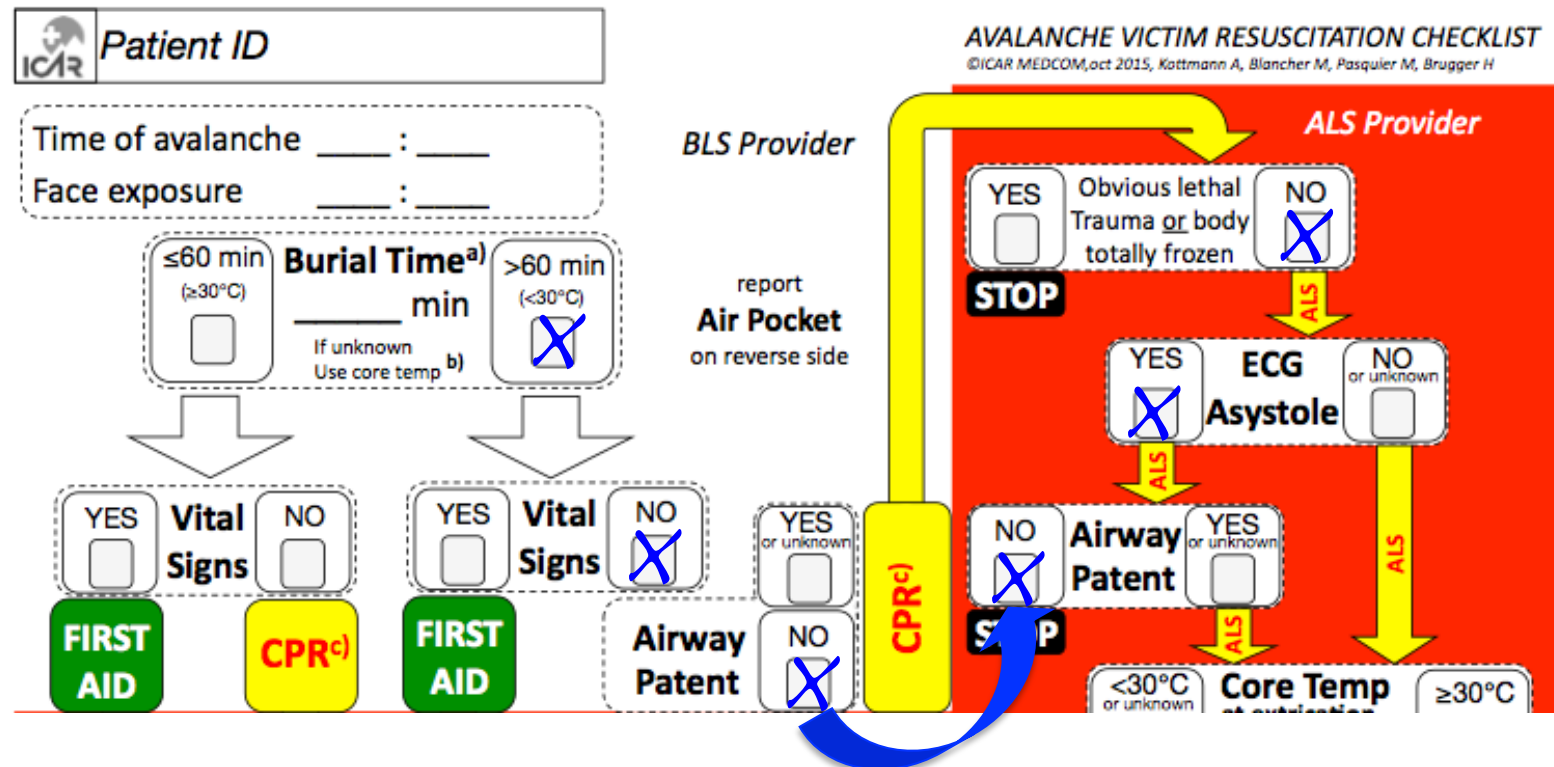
ICAR Patient ID

AVALANCHE VICTIM RESUSCITATION CHECKLIST
©ICAR MEDCOM,oct 2015, Kattmann A, Blancher M, Pasquier M, Brugger H

Time of avalanche ____ : ____
Face exposure ____ : ____

BLS Provider

ALS Provider

≤60 min (≥30°C)

Burial Time$^{a)}$ ______ min
If unknown Use core temp $^{b)}$

>60 min (<30°C) X

report Air Pocket on reverse side

YES Obvious lethal Trauma or body totally frozen NO X

STOP

ALS

YES X ECG Asystole NO or unknown

ALS

ALS

YES Vital Signs NO

FIRST AID

CPR$^{c)}$

YES Vital Signs NO X

FIRST AID

YES or unknown

Airway Patent NO X

CPR$^{c)}$

NO X Airway Patent YES or unknown

ST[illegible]P

ALS

<30°C or unknown Core Temp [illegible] ≥30°C